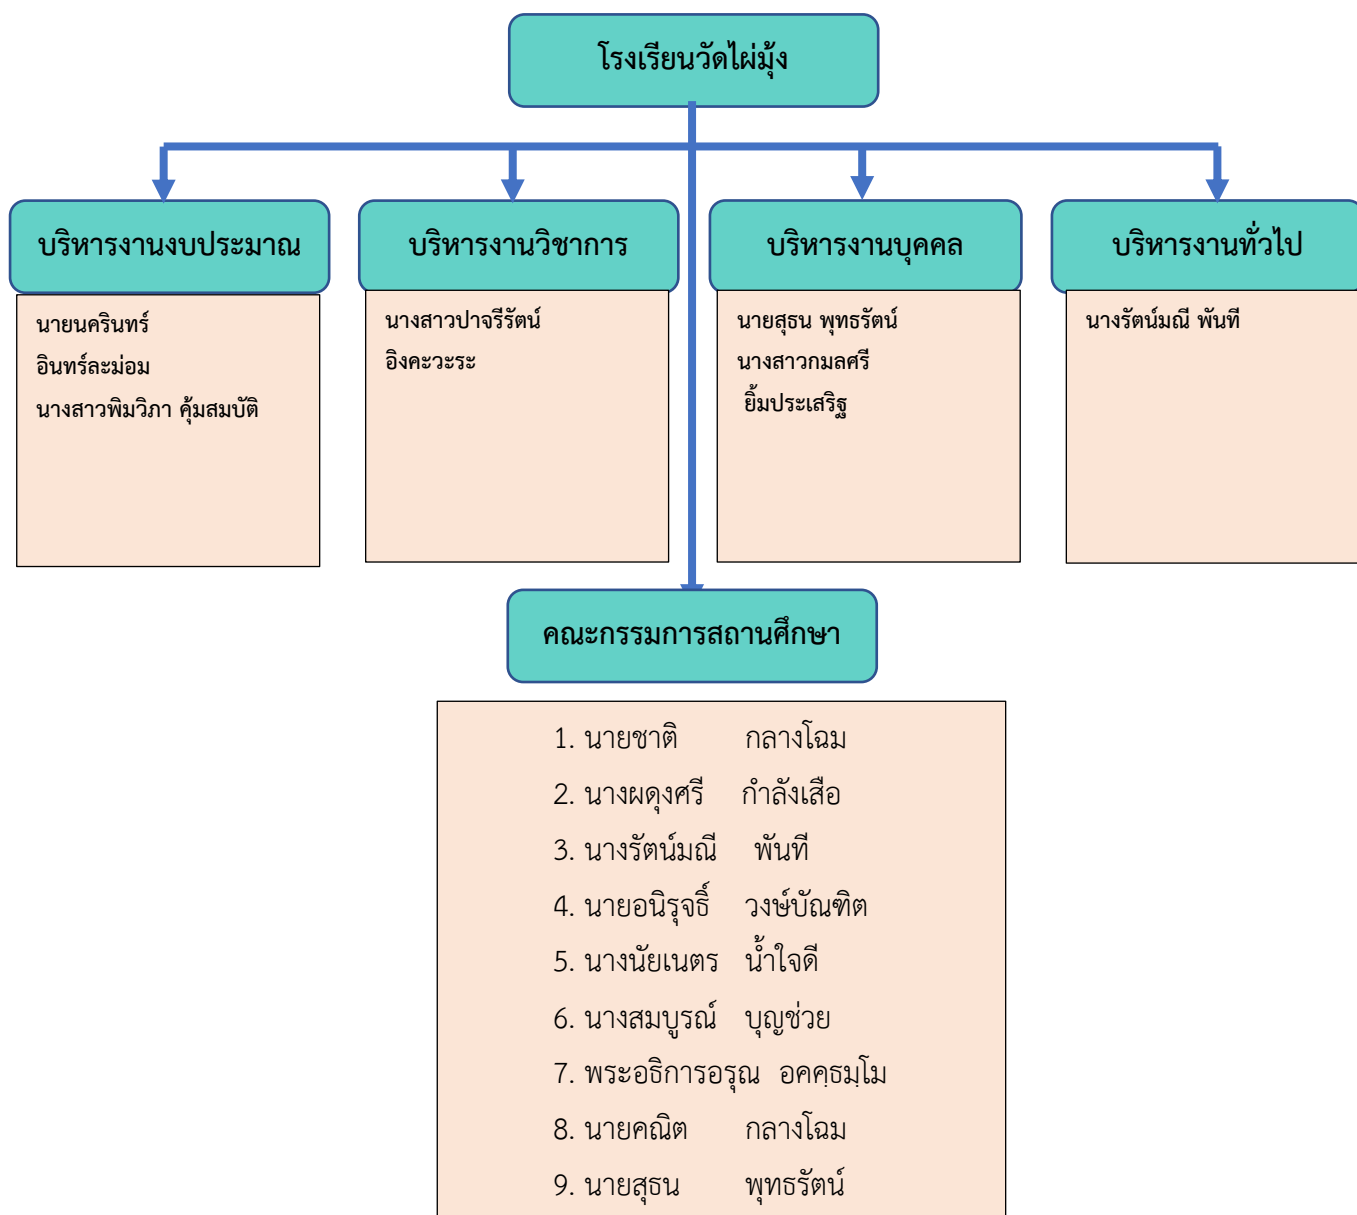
โรงเรียนวัดไผ่มุ้ง

บริหารงานงบประมาณ

นายนครินทร์ อินทร์ละม่อม
นางสาวพิมวิภา คุ้มสมบัติ

บริหารงานวิชาการ

นางสาวปาจรีรัตน์ อิงคะวะระ

บริหารงานบุคคล

นายสุธน พุทธรัตน์
นางสาวกมลศรี ยิ้มประเสริฐ

บริหารงานทั่วไป

นางรัตน์มณี พันที

คณะกรรมการสถานศึกษา

1. นายชาติ กลางโฉม
2. นางผดุงศรี กำลังเสือ
3. นางรัตน์มณี พันที
4. นายอนิรุจธิ์ วงษ์บัณฑิต
5. นางนัยเนตร น้ำใจดี
6. นางสมบูรณ์ บุญช่วย
7. พระอธิการอรุณ อคคฺธมฺโม
8. นายคณิต กลางโฉม
9. นายสุธน พุทธรัตน์